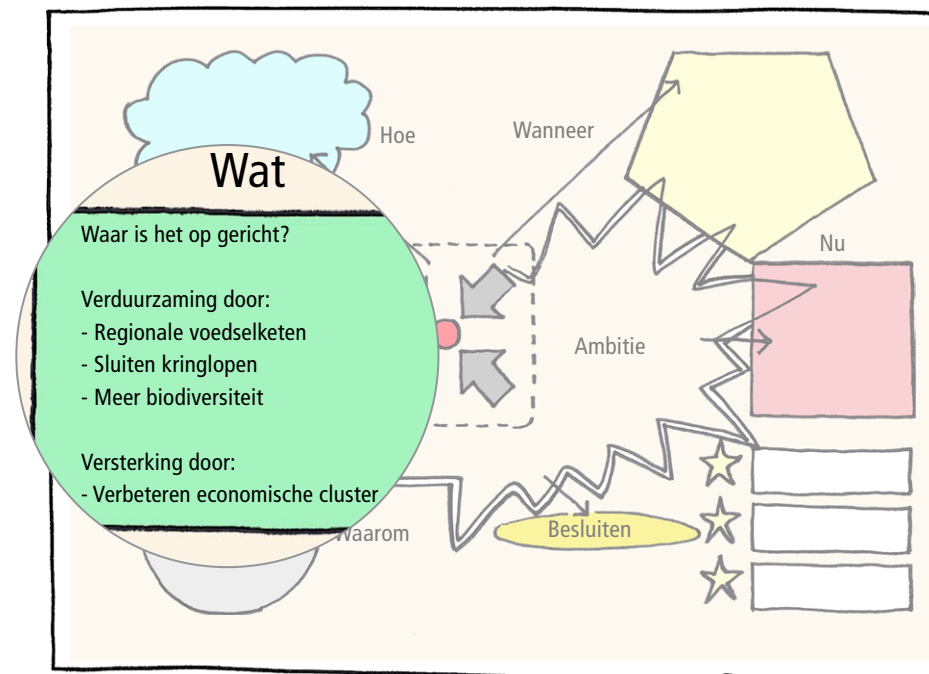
Hoe

Wanneer

Wat

Waar is het op gericht?

Verduurzaming door:
- Regionale voedselketen
- Sluiten kringlopen
- Meer biodiversiteit

Versterking door:
- Verbeteren economische cluster

Nu

Ambitie

Waarom

Besluiten